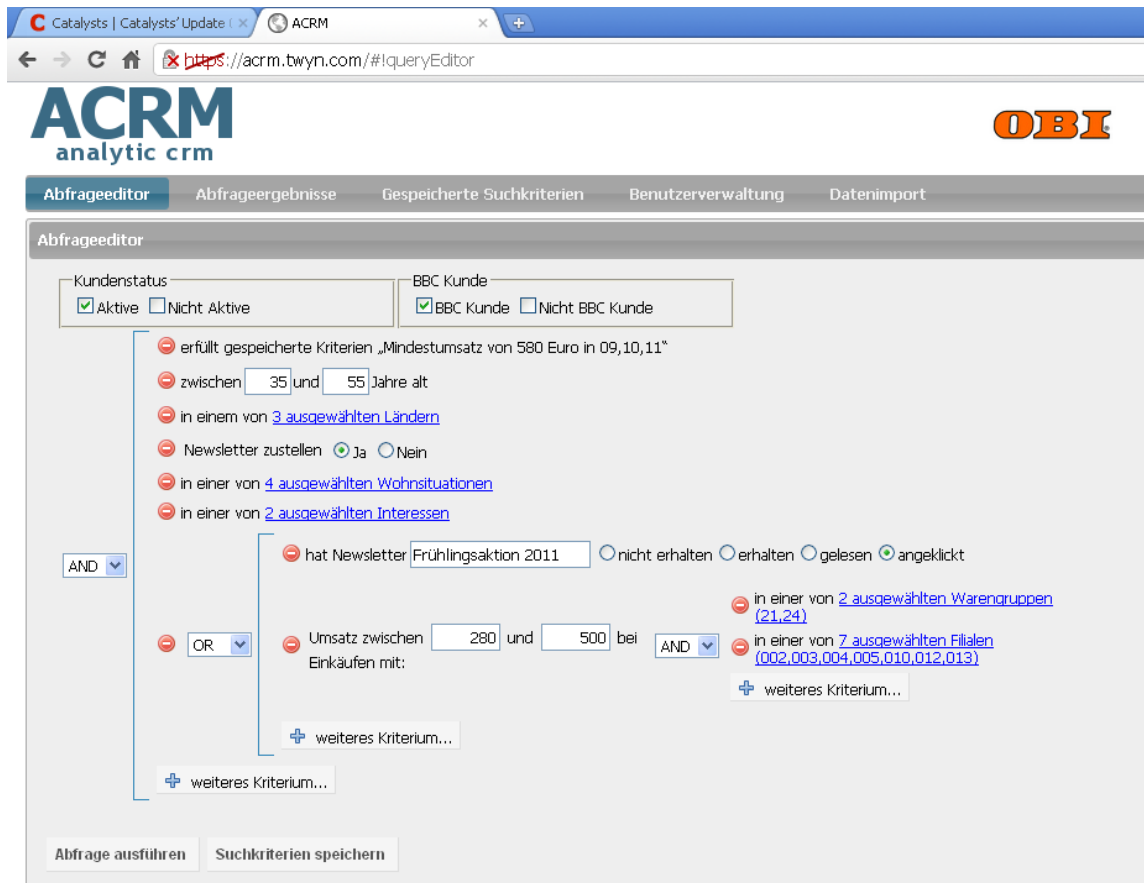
Catalysts | Catalysts' Update ( ×
ACRM ×

https://acrm.twyn.com/#!queryEditor

ACRM
analytic crm

OBI

Abfrageeditor Abfrageergebnisse Gespeicherte Suchkriterien Benutzerverwaltung Datenimport

Abfrageeditor

Kundenstatus
Aktive Nicht Aktive

BBC Kunde
BBC Kunde Nicht BBC Kunde

erfüllt gespeicherte Kriterien „Mindestumsatz von 580 Euro in 09,10,11"

zwischen 35 und 55 Jahre alt

in einem von 3 ausgewählten Ländern

Newsletter zustellen Ja Nein

in einer von 4 ausgewählten Wohnsituationen

in einer von 2 ausgewählten Interessen

AND

hat Newsletter Frühlingsaktion 2011 nicht erhalten erhalten gelesen angeklickt

OR

Umsatz zwischen 280 und 500 bei Einkäufen mit:

AND

in einer von 2 ausgewählten Warengruppen (21,24)

in einer von 7 ausgewählten Filialen (002,003,004,005,010,012,013)

weiteres Kriterium...

weiteres Kriterium...

weiteres Kriterium...

Abfrage ausführen Suchkriterien speichern